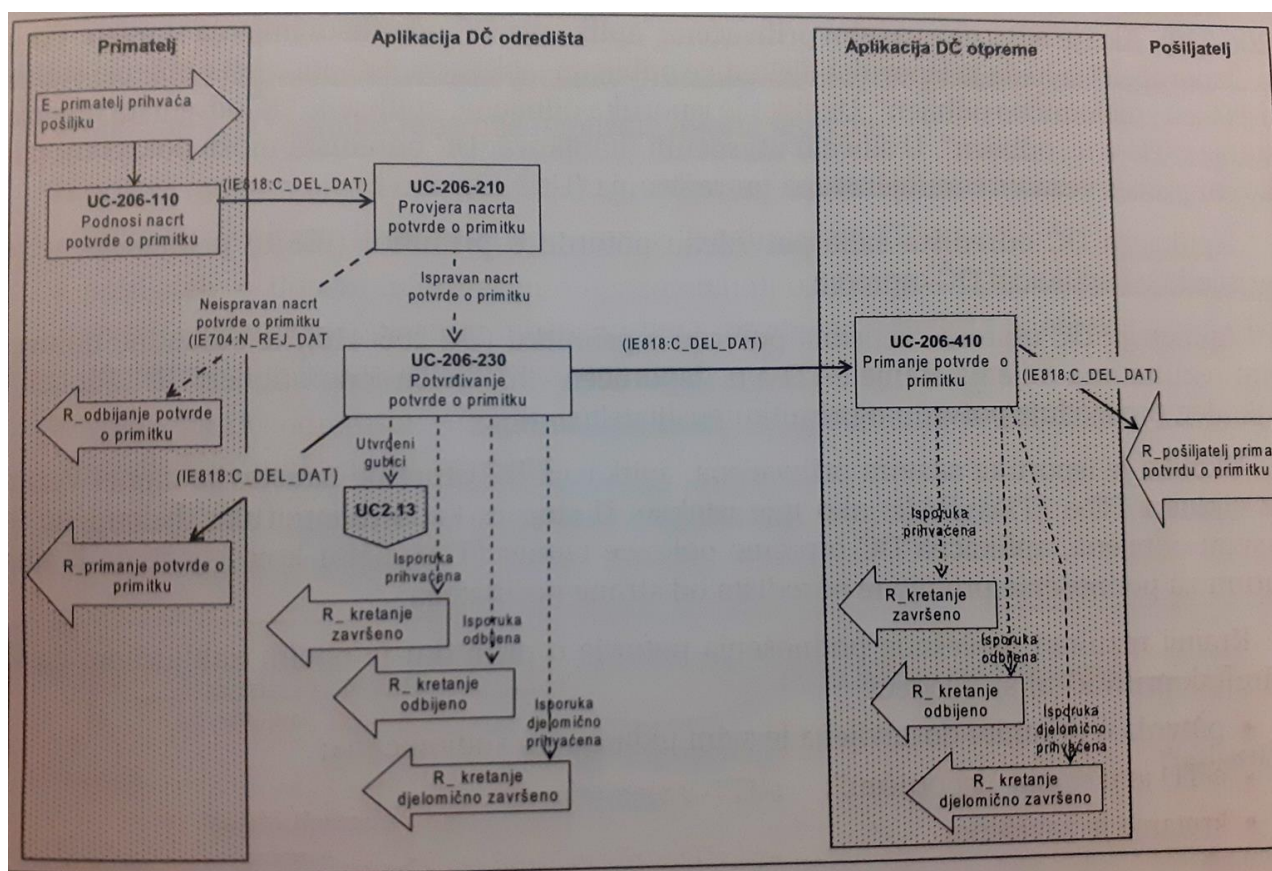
Primatelj

Aplikacija DČ odredišta

Aplikacija DČ otpreme

Pošiljatelj

E_primatelj prihvaća pošiljku

UC-206-110
Podnosi nacrt potvrde o primitku

(IE818:C_DEL_DAT)

UC-206-210
Provjera nacrta potvrde o primitku

Ispravan nacrt potvrde o primitku

Neispravan nacrt potvrde o primitku (IE704:N_REJ_DAT

UC-206-230
Potvrđivanje potvrde o primitku

(IE818:C_DEL_DAT)

UC-206-410
Primanje potvrde o primitku

(IE818:C_DEL_DAT)

R_odbijanje potvrde o primitku

Utvrđeni gubici

(IE818:C_DEL_DAT)

UC2.13

R_pošiljatelj prima potvrdu o primitku

R_primanje potvrde o primitku

Isporuka prihvaćena

R_ kretanje završeno

Isporuka odbijena

R_ kretanje odbijeno

Isporuka djelomično prihvaćena

R_ kretanje djelomično završeno

Isporuka prihvaćena

R_ kretanje završeno

Isporuka odbijena

R_ kretanje odbijeno

Isporuka djelomično prihvaćena

R_ kretanje djelomično završeno